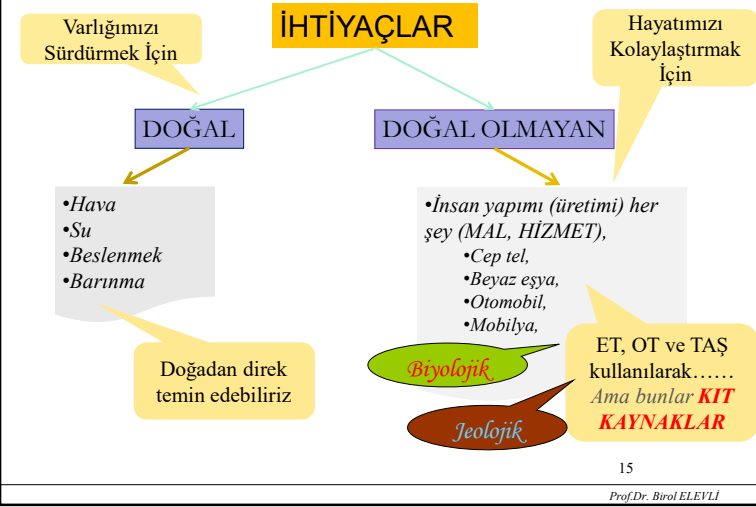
Varlığımızı Sürdürmek İçin

İHTİYAÇLAR

Hayatımızı Kolaylaştırmak İçin

DOĞAL

DOĞAL OLMAYAN

•Hava
•Su
•Beslenmek
•Barınma

•İnsan yapımı (üretimi) her şey (MAL, HİZMET),
•Cep tel,
•Beyaz eşya,
•Otomobil,
•Mobilya,

Doğadan direk temin edebiliriz

Biyolojik

Jeolojik

ET, OT ve TAŞ kullanılarak…… Ama bunlar KIT KAYNAKLAR

15

Prof.Dr. Birol ELEVLİ